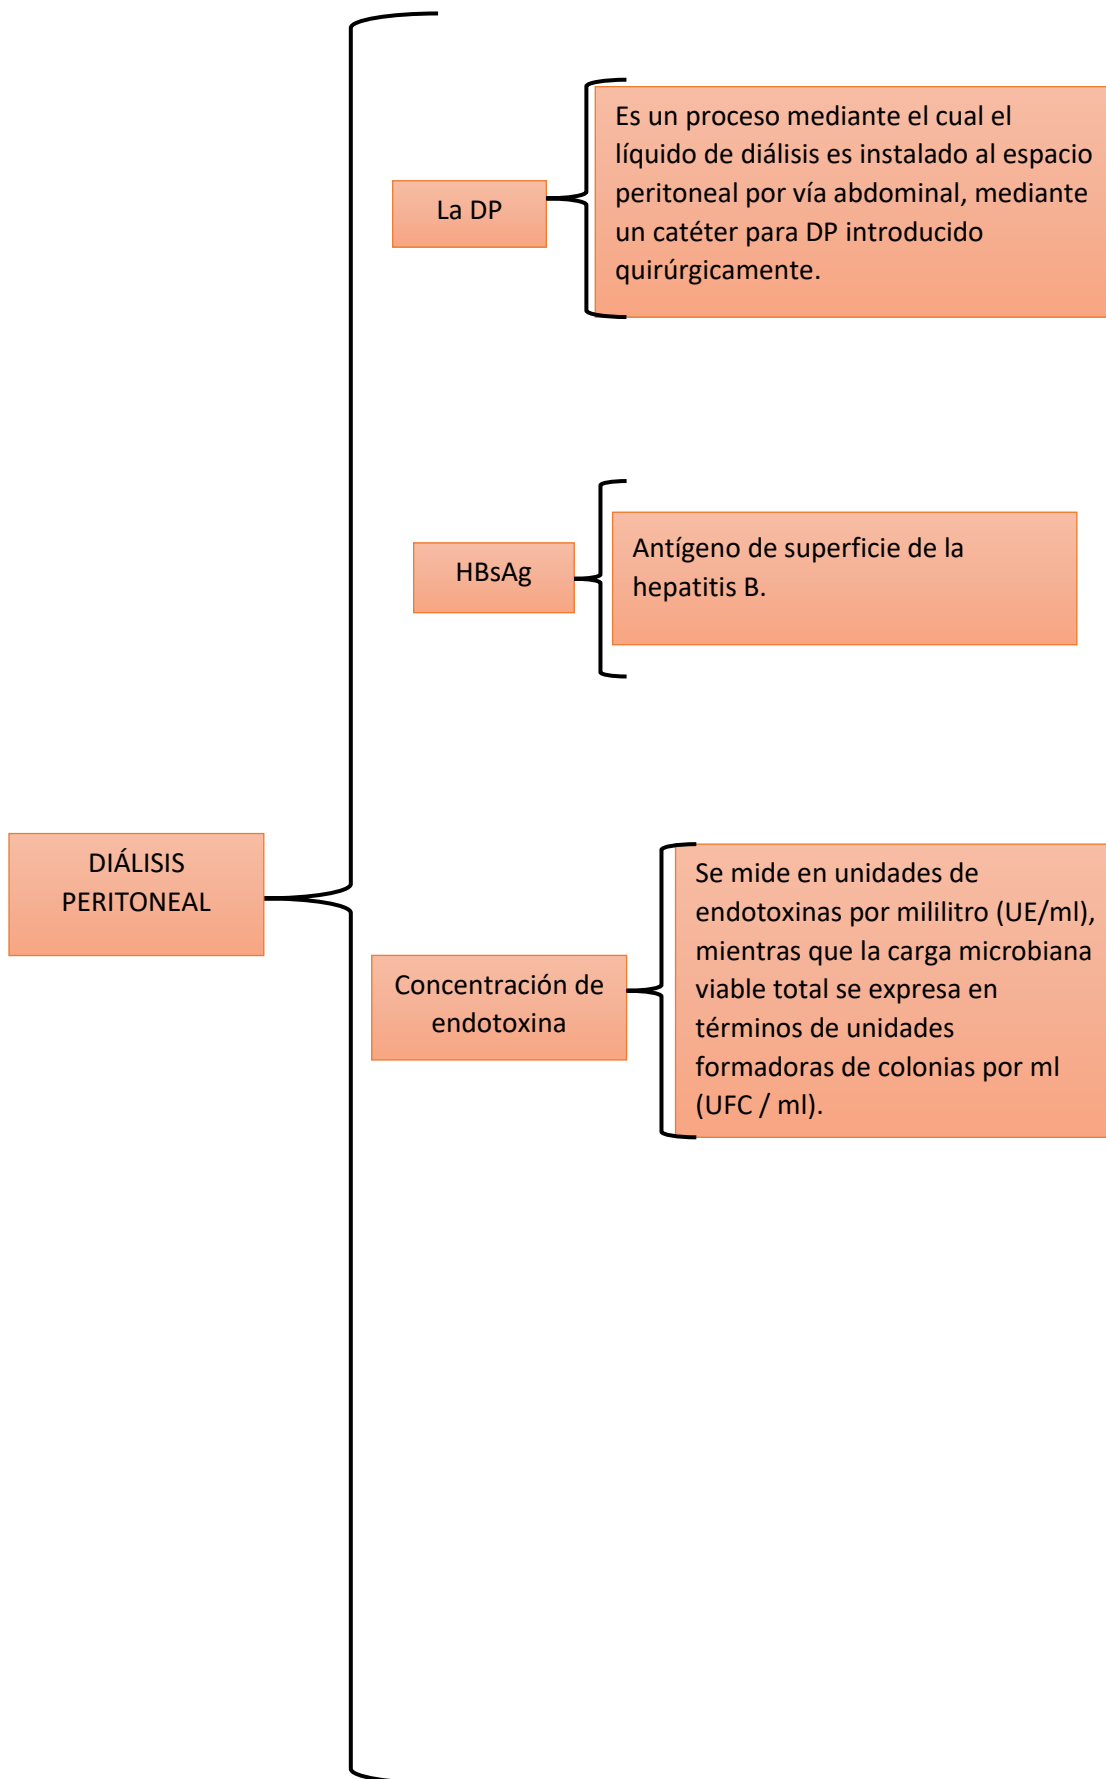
DIÁLISIS PERITONEAL

La DP

Es un proceso mediante el cual el líquido de diálisis es instalado al espacio peritoneal por vía abdominal, mediante un catéter para DP introducido quirúrgicamente.

HBsAg

Antígeno de superficie de la hepatitis B.

Concentración de endotoxina

Se mide en unidades de endotoxinas por mililitro (UE/ml), mientras que la carga microbiana viable total se expresa en términos de unidades formadoras de colonias por ml (UFC / ml).